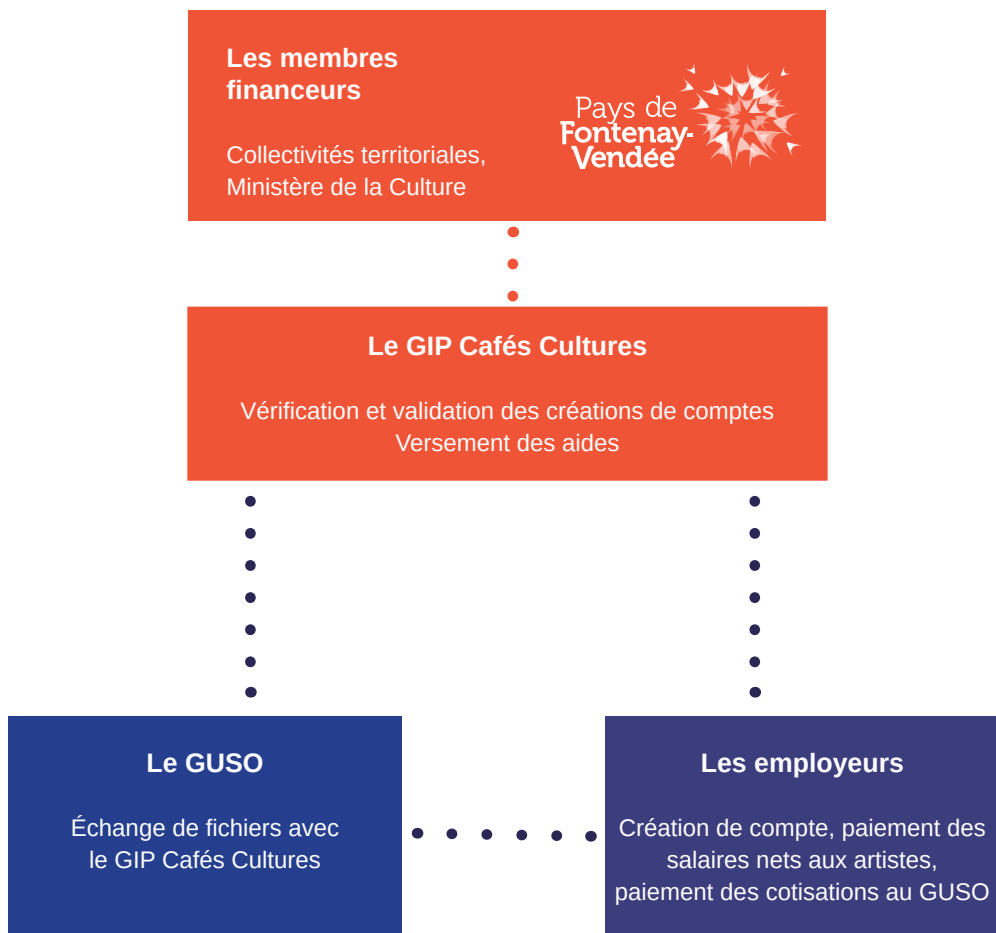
Les membres financeurs

Collectivités territoriales, Ministère de la Culture

Pays de Fontenay-Vendée

Le GIP Cafés Cultures

Vérification et validation des créations de comptes
Versement des aides

Le GUSO

Échange de fichiers avec le GIP Cafés Cultures

Les employeurs

Création de compte, paiement des salaires nets aux artistes, paiement des cotisations au GUSO